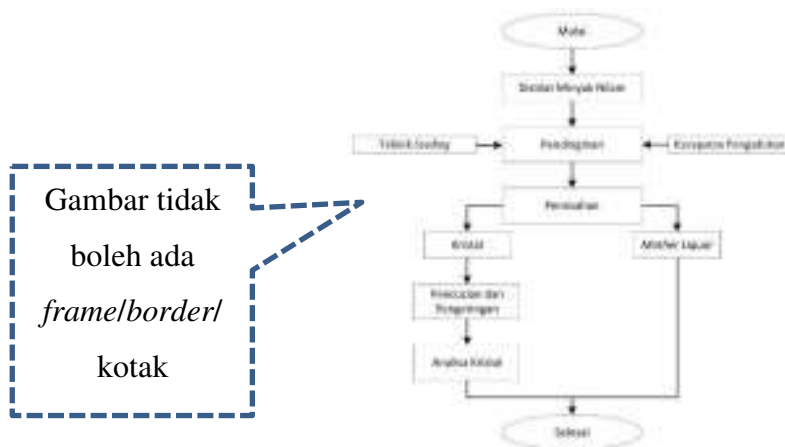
Gambar tidak boleh ada *frame*/*border*/ kotak

Mulai

Distilat Minyak Nilam

Teknik Seeding

Pendinginan

Kecepatan Pengadukan

Pemisahan

Kristal

Minyak Sisa

Pencucian dan Pengeringan

Analisa Kristal

Selesai